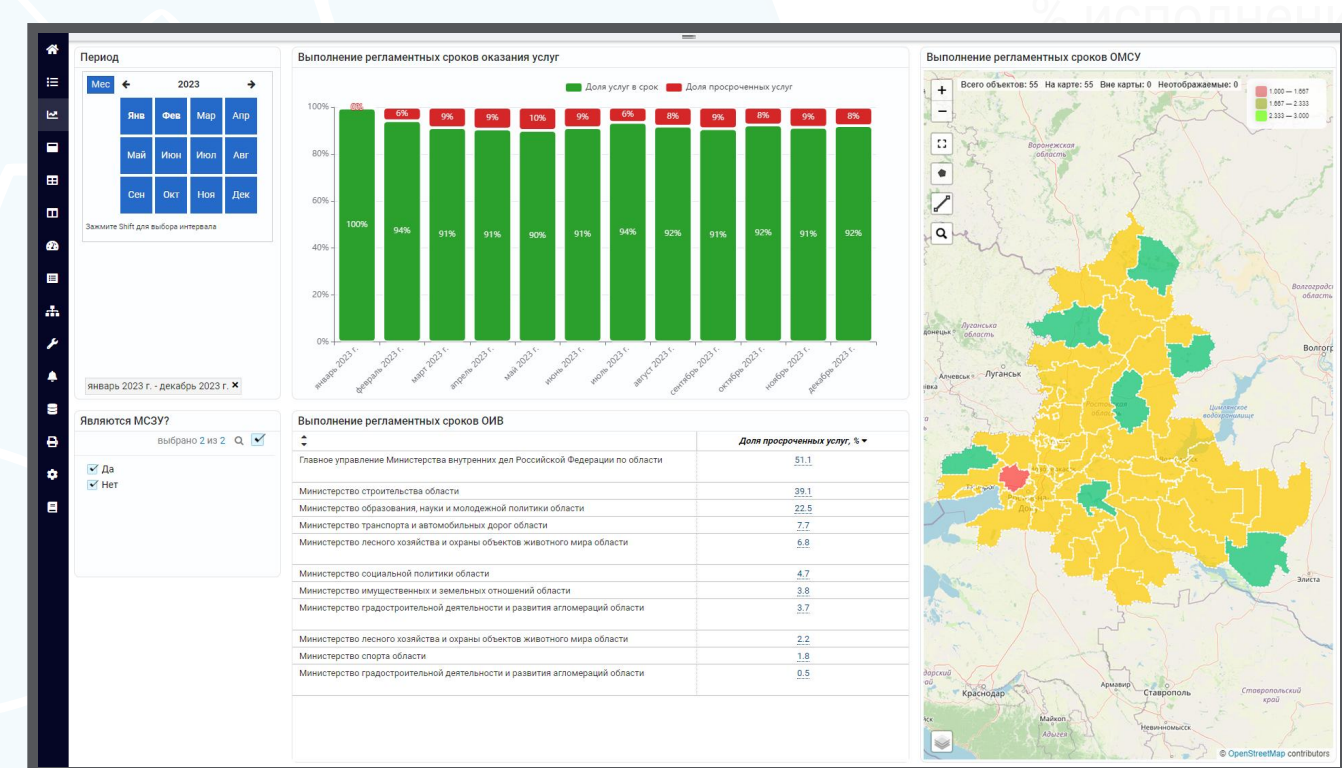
Период

Мес ← 2023 →

| Янв | Фев | Мар | Апр |
|---|---|---|---|
| Май | Июн | Июл | Авг |
| Сен | Окт | Ноя | Дек |

Зажмите Shift для выбора интервала

январь 2023 г. - декабрь 2023 г. ✕

Выполнение регламентных сроков оказания услуг

Доля услуг в срок Доля просроченных услуг

100%
80%
60%
40%
20%
0%

0% 6% 9% 9% 10% 9% 6% 8% 9% 8% 9% 8%

100% 94% 91% 91% 90% 91% 94% 92% 91% 92% 91% 92%

январь 2023 г. февраль 2023 г. март 2023 г. апрель 2023 г. май 2023 г. июнь 2023 г. июль 2023 г. август 2023 г. сентябрь 2023 г. октябрь 2023 г. ноябрь 2023 г. декабрь 2023 г.

Выполнение регламентных сроков ОМСУ

Всего объектов: 55 На карте: 55 Вне карты: 0 Неотображаемые: 0

1.000 — 1.667
1.667 — 2.333
2.333 — 3.000

Воронежская область
Луганская область
Алчевськ Луганск
Волгоградская область
Волгоград
Цимлянское водохранилище
Элиста
Краснодар
Армавир Ставрополь
Ставропольский край
Майкоп
Невинномысск

© OpenStreetMap contributors

Являются МСЗУ?

выбрано 2 из 2

Да
Нет

Выполнение регламентных сроков ОИВ

| | Доля просроченных услуг, % ▾ |
|---|---|
| Главное управление Министерства внутренних дел Российской Федерации по области | 51.1 |
| Министерство строительства области | 39.1 |
| Министерство образования, науки и молодежной политики области | 22.5 |
| Министерство транспорта и автомобильных дорог области | 7.7 |
| Министерство лесного хозяйства и охраны объектов животного мира области | 6.8 |
| Министерство социальной политики области | 4.7 |
| Министерство имущественных и земельных отношений области | 3.8 |
| Министерство градостроительной деятельности и развития агломераций области | 3.7 |
| Министерство лесного хозяйства и охраны объектов животного мира области | 2.2 |
| Министерство спорта области | 1.8 |
| Министерство градостроительной деятельности и развития агломераций области | 0.5 |